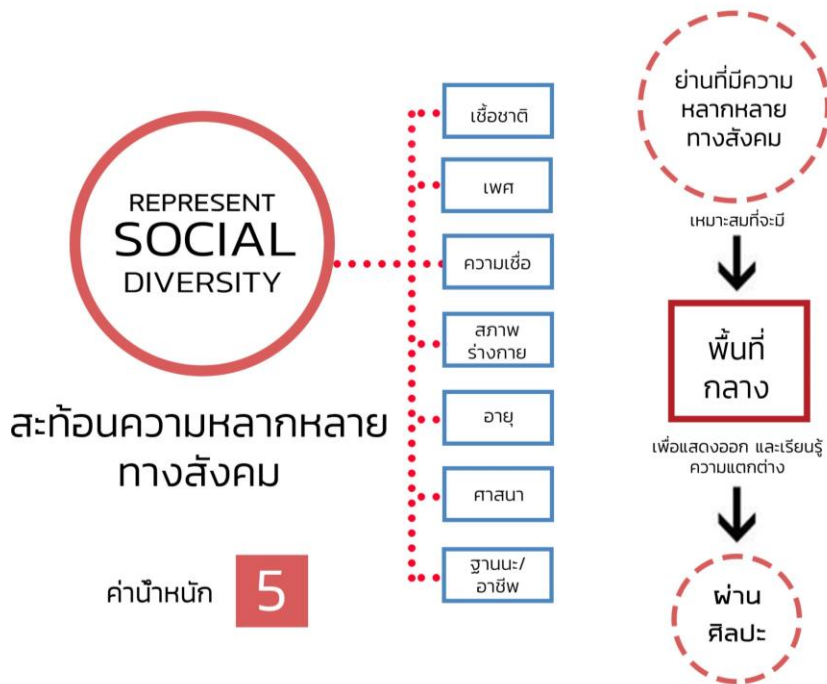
REPRESENT
SOCIAL
DIVERSITY

สะท้อนความหลากหลาย
ทางสังคม

ค่าน้ำหนัก 5

เชื้อชาติ

เพศ

ความเชื่อ

สภาพ
ร่างกาย

อายุ

ศาสนา

ฐานนะ/
อาชีพ

ย่านที่มีความ
หลากหลาย
ทางสังคม

เหมาะสมที่จะมี

พื้นที่
กลาง

เพื่อแสดงออก และเรียนรู้
ความแตกต่าง

ผ่าน
ศิลปะ